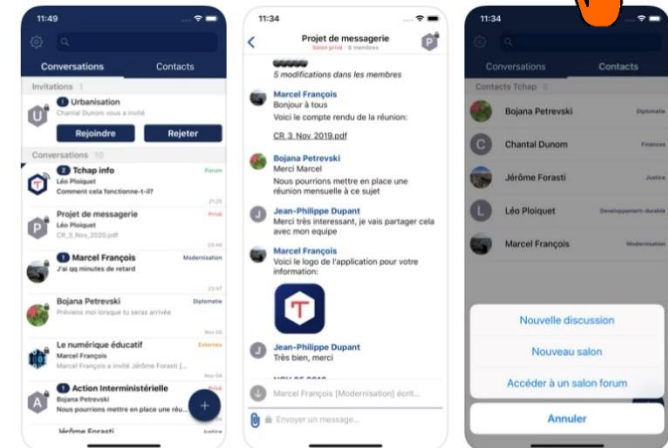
11:49

Conversations Contacts

Invitations 1

U Urbanisation
Chantal Dunom vous a invité

Rejoindre Rejeter

Conversations 10

Tchap info Forum
Léo Ploiquet
Comment cela fonctionne-t-il?

Projet de messagerie Privé
Léo Ploiquet
CR_3_Nov_2020.pdf

Marcel François Modernisation
J'ai qq minutes de retard

Bojana Petrevski Diplomatie
Prévenu moi lorsque tu seras arrivée

Le numérique éducatif Externe
Marcel François
Marcel François a invité Jérôme Forasti [...]

Action Interministérielle
Marcel François
Nous pourrions mettre en place une réu...

Jérôme Forasti Justice

11:34

Projet de messagerie
Salon privé · 6 membres

5 modifications dans les membres

Marcel François
Bonjour à tous
Voici le compte rendu de la réunion:
CR 3 Nov 2019.pdf

Bojana Petrevski
Merci Marcel
Nous pourrions mettre en place une réunion mensuelle à ce sujet

Jean-Philippe Dupant
Merci très interessant, je vais partager cela avec mon equipe

Marcel François
Voici le logo de l'application pour votre information:

Jean-Philippe Dupant
Très bien, merci

Marcel François [Modernisation] écrit...

Envoyer un message...

11:34

Conversations Contacts

Contacts Tchap

Bojana Petrevski Diplomatie

Chantal Dunom Finances

Jérôme Forasti Justice

Léo Ploiquet Developpement durable

Marcel François Modernisation

Nouvelle discussion

Nouveau salon

Accéder à un salon forum

Annuler